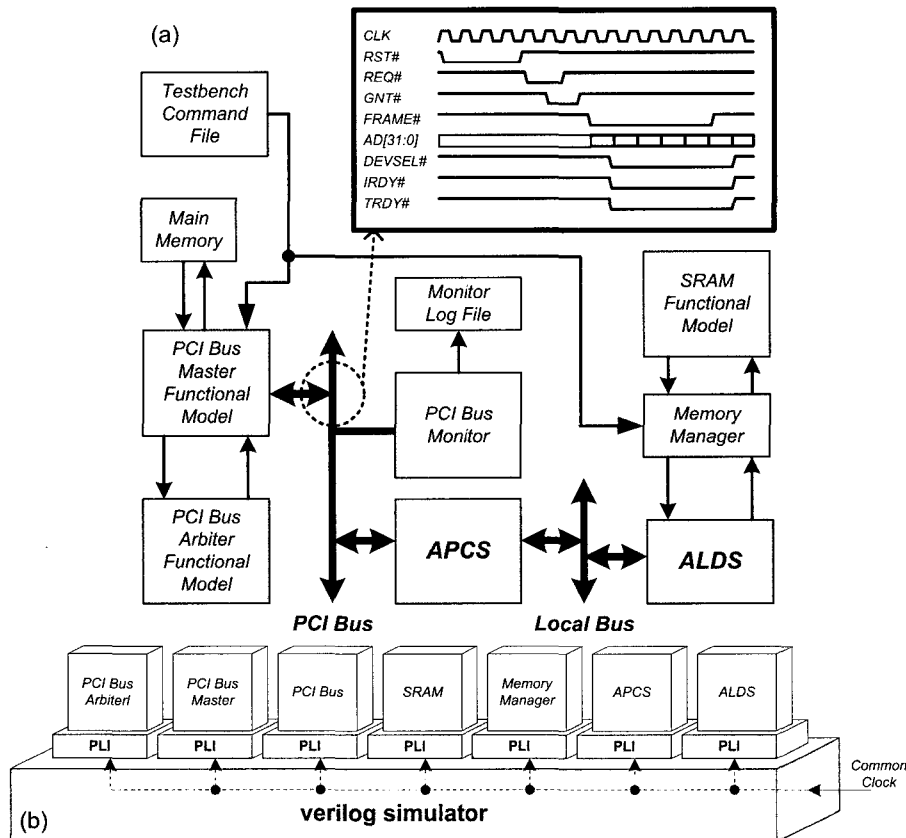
(a)

CLK
RST#
REQ#
GNT#
FRAME#
AD[31:0]
DEVSEL#
IRDY#
TRDY#

Testbench Command File

Main Memory

PCI Bus Master Functional Model

PCI Bus Arbiter Functional Model

Monitor Log File

PCI Bus Monitor

SRAM Functional Model

Memory Manager

APCS

ALDS

PCI Bus

Local Bus

PCI Bus Arbiterl

PCI Bus Master

PCI Bus

SRAM

Memory Manager

APCS

ALDS

PLI

PLI

PLI

PLI

PLI

PLI

PLI

Common Clock

verilog simulator

(b)